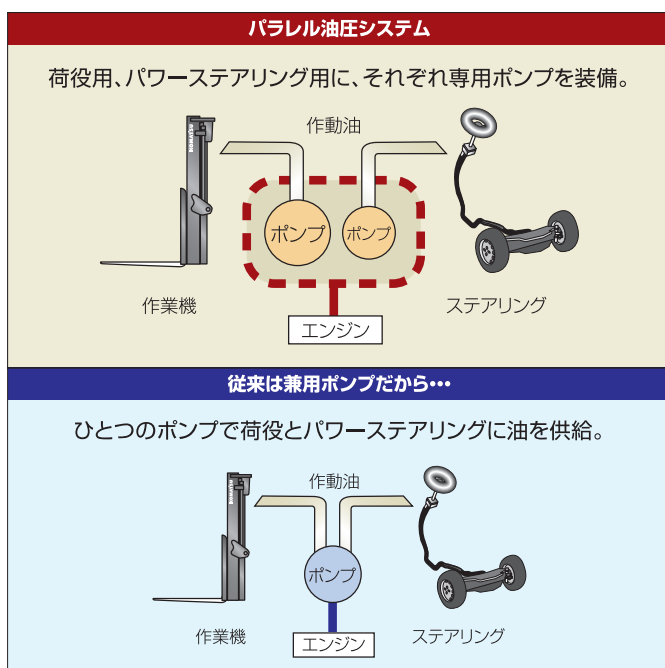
パラレル油圧システム

荷役用、パワーステアリング用に、それぞれ専用ポンプを装備。

作動油

ポンプ

ポンプ

作業機

エンジン

ステアリング

従来は兼用ポンプだから•••

ひとつのポンプで荷役とパワーステアリングに油を供給。

作動油

ポンプ

作業機

エンジン

ステアリング